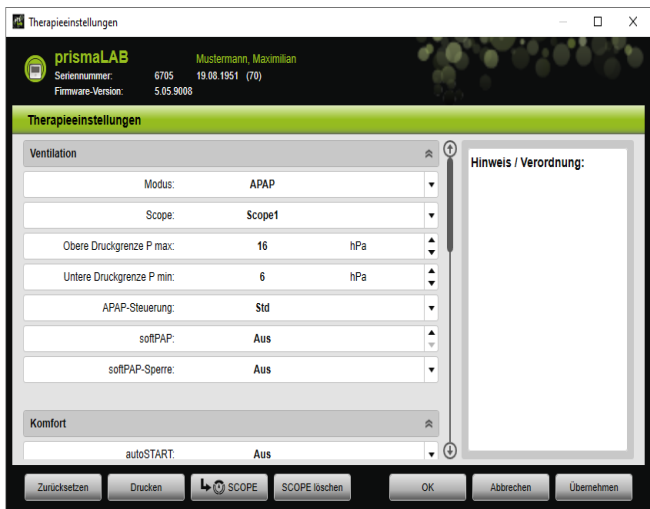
Therapieeinstellungen

prismaLAB
Seriennummer: 6705
Firmware-Version: 5.05.9008

Mustermann, Maximilian
19.08.1951 (70)

Therapieeinstellungen

Ventilation

| | | |
|---|---|---|
| Modus: | APAP | |
| Scope: | Scope1 | |
| Obere Druckgrenze P max: | 16 | hPa |
| Untere Druckgrenze P min: | 6 | hPa |
| APAP-Steuerung: | Std | |
| softPAP: | Aus | |
| softPAP-Sperre: | Aus | |

Komfort

| | |
|---|---|
| autoSTART: | Aus |

Hinweis / Verordnung:

Zurücksetzen
Drucken
SCOPE
SCOPE löschen
OK
Abbrechen
Übernehmen